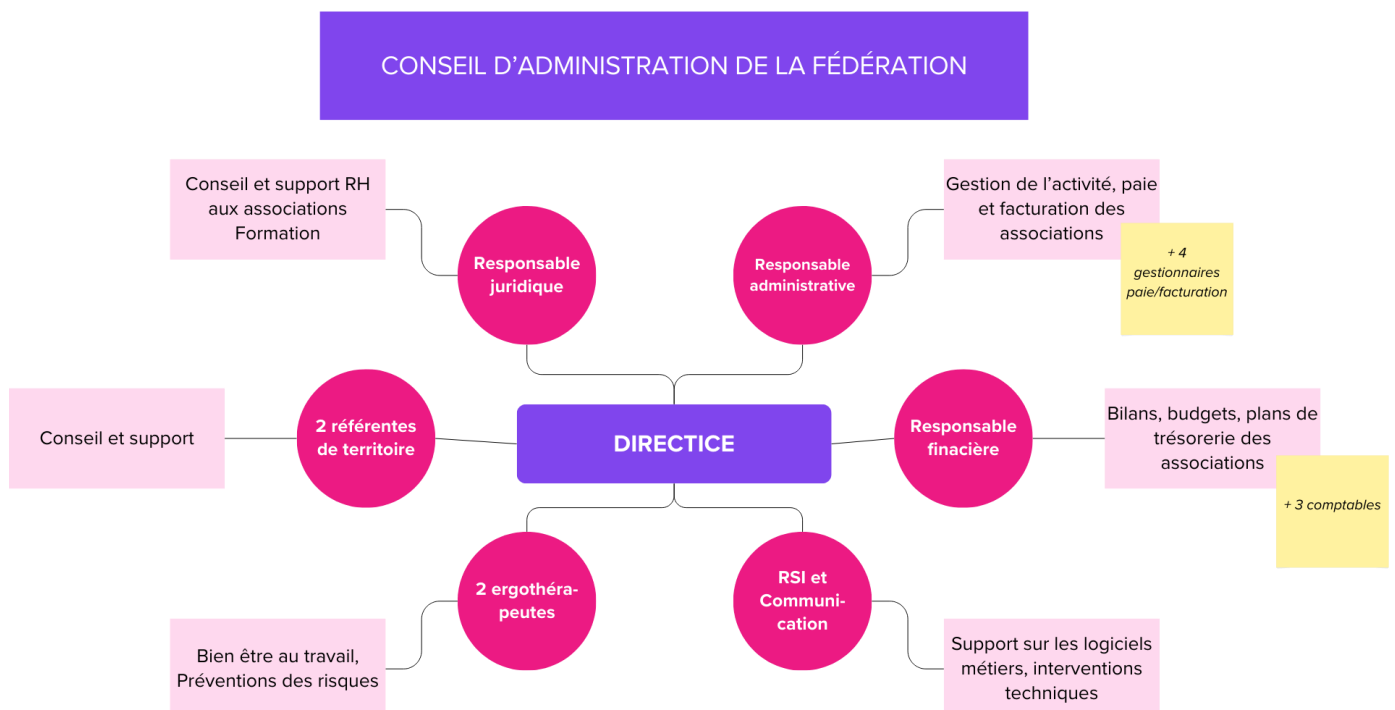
CONSEIL D’ADMINISTRATION DE LA FÉDÉRATION

Conseil et support RH aux associations Formation

Responsable juridique

Responsable administrative

Gestion de l’activité, paie et facturation des associations

+ 4 gestionnaires paie/facturation

Conseil et support

2 référentes de territoire

DIRECTICE

Responsable finacière

Bilans, budgets, plans de trésorerie des associations

+ 3 comptables

2 ergothérapeutes

RSI et Communication

Bien être au travail, Préventions des risques

Support sur les logiciels métiers, interventions techniques